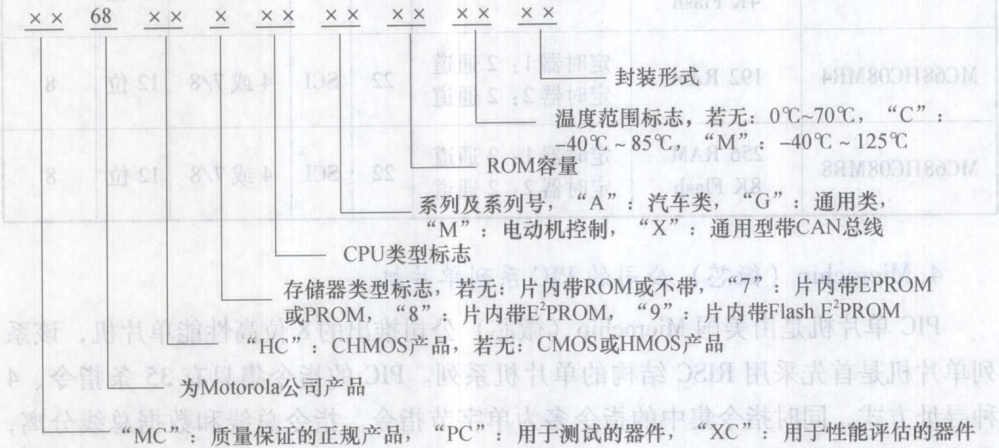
×× 68 ×× × ×× ×× ×× ×× ××

封装形式

温度范围标志，若无：0℃~70℃，“C”：-40℃ ~ 85℃，“M”：-40℃ ~ 125℃

ROM容量

系列及系列号，“A”：汽车类，“G”：通用类，“M”：电动机控制，“X”：通用型带CAN总线

CPU类型标志

存储器类型标志，若无：片内带ROM或不带，“7”：片内带EPROM或PROM，“8”：片内带$E^2$PROM，“9”：片内带Flash $E^2$PROM

“HC”：CHMOS产品，若无：CMOS或HMOS产品

为Motorola公司产品

“MC”：质量保证的正规产品，“PC”：用于测试的器件，“XC”：用于性能评估的器件